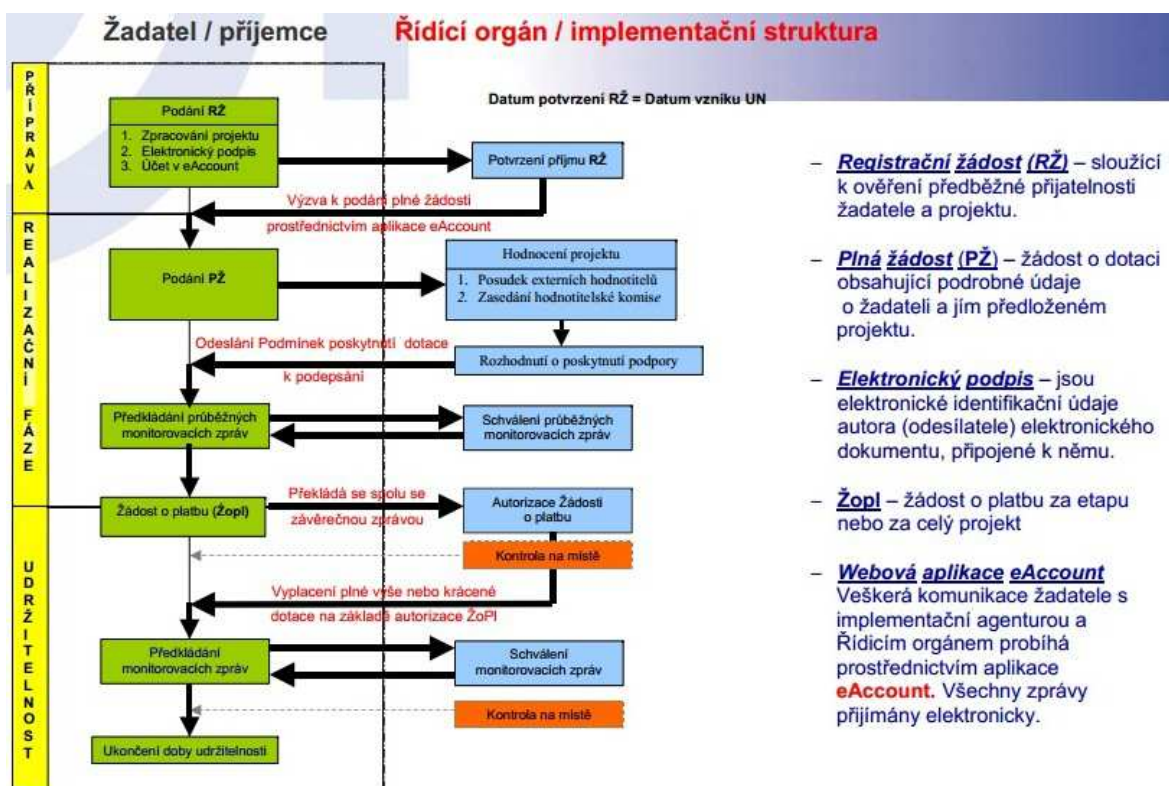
Žadatel / příjemce

Řídící orgán / implementační struktura

PŘÍPRAVA

REALIZAČNÍ FÁZE

UDRŽITELNOST

Datum potvrzení RŽ = Datum vzniku UN

Podání RŽ

1. Zpracování projektu
2. Elektronický podpis
3. Účet v eAccount

Potvrzení příjmu RŽ

Výzva k podání plné žádosti prostřednictvím aplikace eAccount

Podání PŽ

Hodnocení projektu

1. Posudek externích hodnotitelů
2. Zasedání hodnotitelské komise

Odeslání Podmínek poskytnutí dotace k podepsání

Rozhodnutí o poskytnutí podpory

Předkládání průběžných monitorovacích zpráv

Schválení průběžných monitorovacích zpráv

Žádost o platbu (Žopl)

Překládá se spolu se závěrečnou zprávou

Autorizace Žádosti o platbu

Kontrola na místě

Vyplacení plné výše nebo krácené dotace na základě autorizace ŽoPl

Předkládání monitorovacích zpráv

Schválení monitorovacích zpráv

Kontrola na místě

Ukončení doby udržitelnosti

– Registrační žádost (RŽ) – slouží k ověření předběžné přijatelnosti žadatele a projektu.

– Plná žádost (PŽ) – žádost o dotaci obsahující podrobné údaje o žadateli a jím předloženém projektu.

– Elektronický podpis – jsou elektronické identifikační údaje autora (odesílatele) elektronického dokumentu, připojené k němu.

– Žopl – žádost o platbu za etapu nebo za celý projekt

– Webová aplikace eAccount Veškerá komunikace žadatele s implementační agenturou a Řídicím orgánem probíhá prostřednictvím aplikace eAccount. Všechny zprávy přijímány elektronicky.